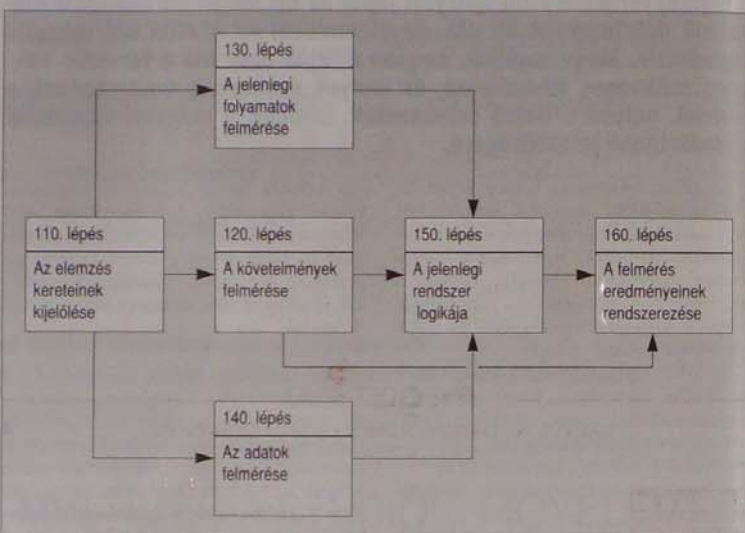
130. lépés

A jelenlegi folyamatok felmérése

110. lépés

Az elemzés kereteinek kijelölése

120. lépés

A követelmények felmérése

150. lépés

A jelenlegi rendszer logikája

160. lépés

A felmérés eredményeinek rendszerezése

140. lépés

Az adatok felmérése